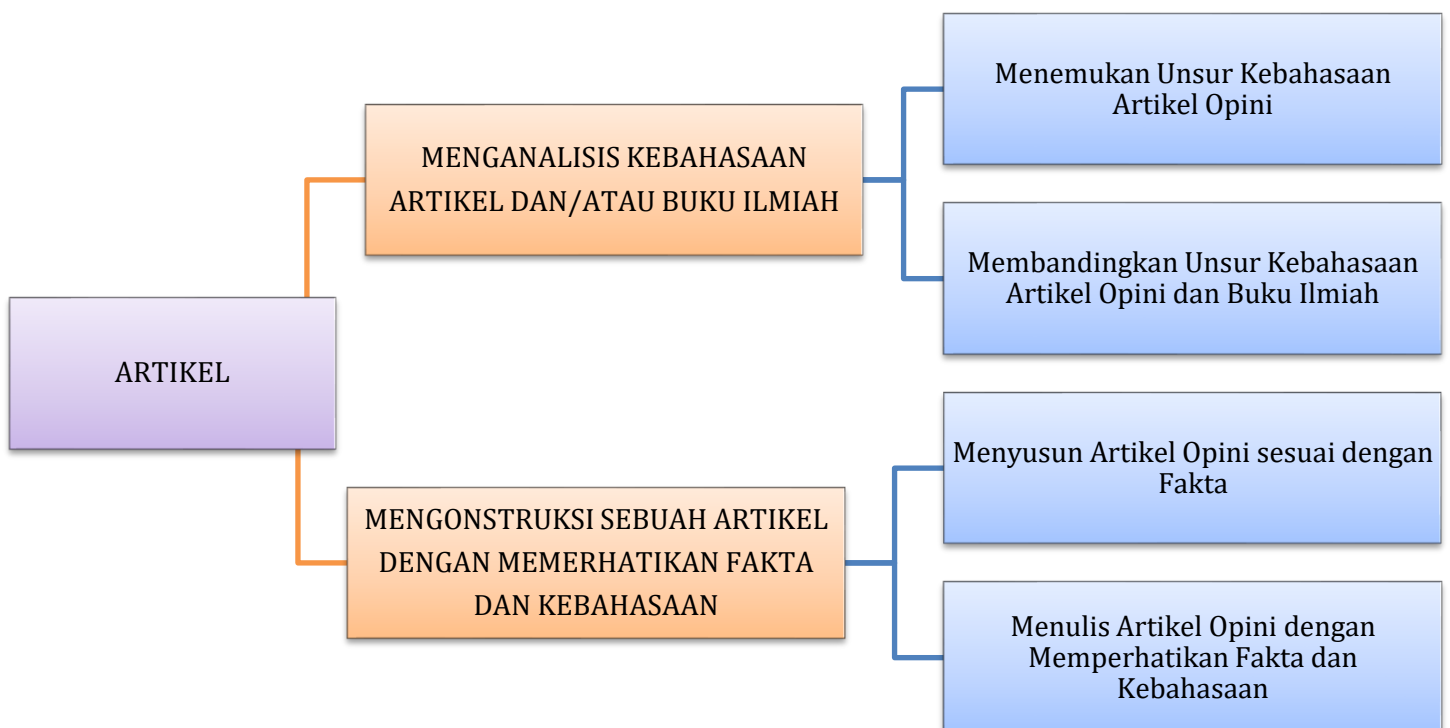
ARTIKEL

MENGANALISIS KEBAHASAAN ARTIKEL DAN/ATAU BUKU ILMIAH

Menemukan Unsur Kebahasaan Artikel Opini

Membandingkan Unsur Kebahasaan Artikel Opini dan Buku Ilmiah

MENGONSTRUKSI SEBUAH ARTIKEL DENGAN MEMERHATIKAN FAKTA DAN KEBAHASAAN

Menyusun Artikel Opini sesuai dengan Fakta

Menulis Artikel Opini dengan Memperhatikan Fakta dan Kebahasaan